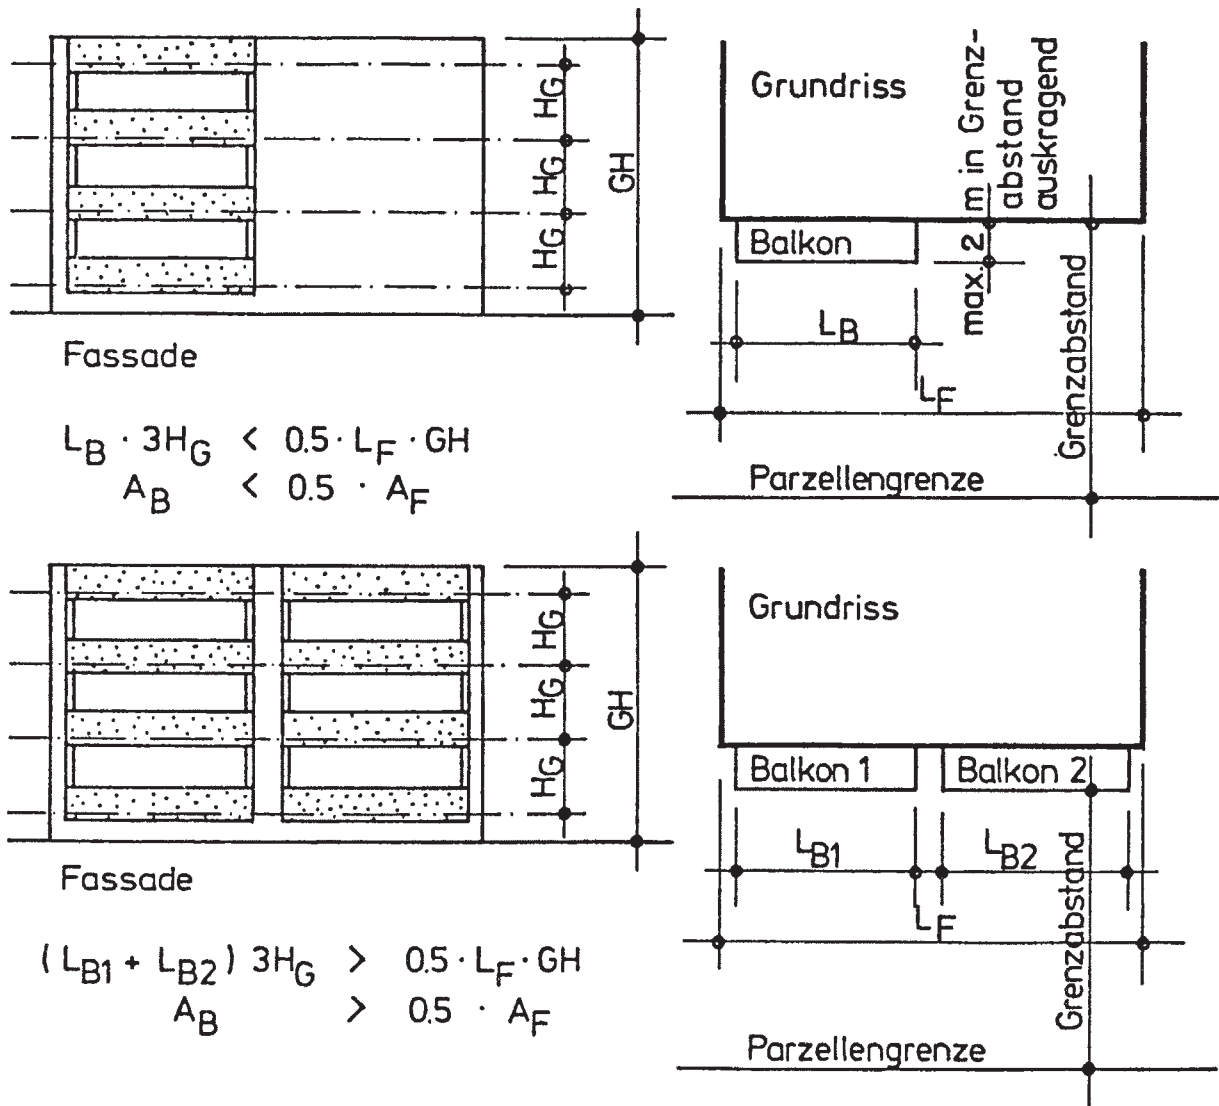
$H_G$
$H_G$
$H_G$
GH

Fassade

$L_B \cdot 3H_G < 0.5 \cdot L_F \cdot GH$
$A_B < 0.5 \cdot A_F$

Grundriss
Balkon
max. 2 m in Grenzabstand auskragend
$L_B$
$L_F$
Grenzabstand
Parzellengrenze

$H_G$
$H_G$
$H_G$
GH

Fassade

$(L_{B1} + L_{B2})\, 3H_G > 0.5 \cdot L_F \cdot GH$
$A_B > 0.5 \cdot A_F$

Grundriss
Balkon 1
Balkon 2
$L_{B1}$
$L_{B2}$
$L_F$
Grenzabstand
Parzellengrenze